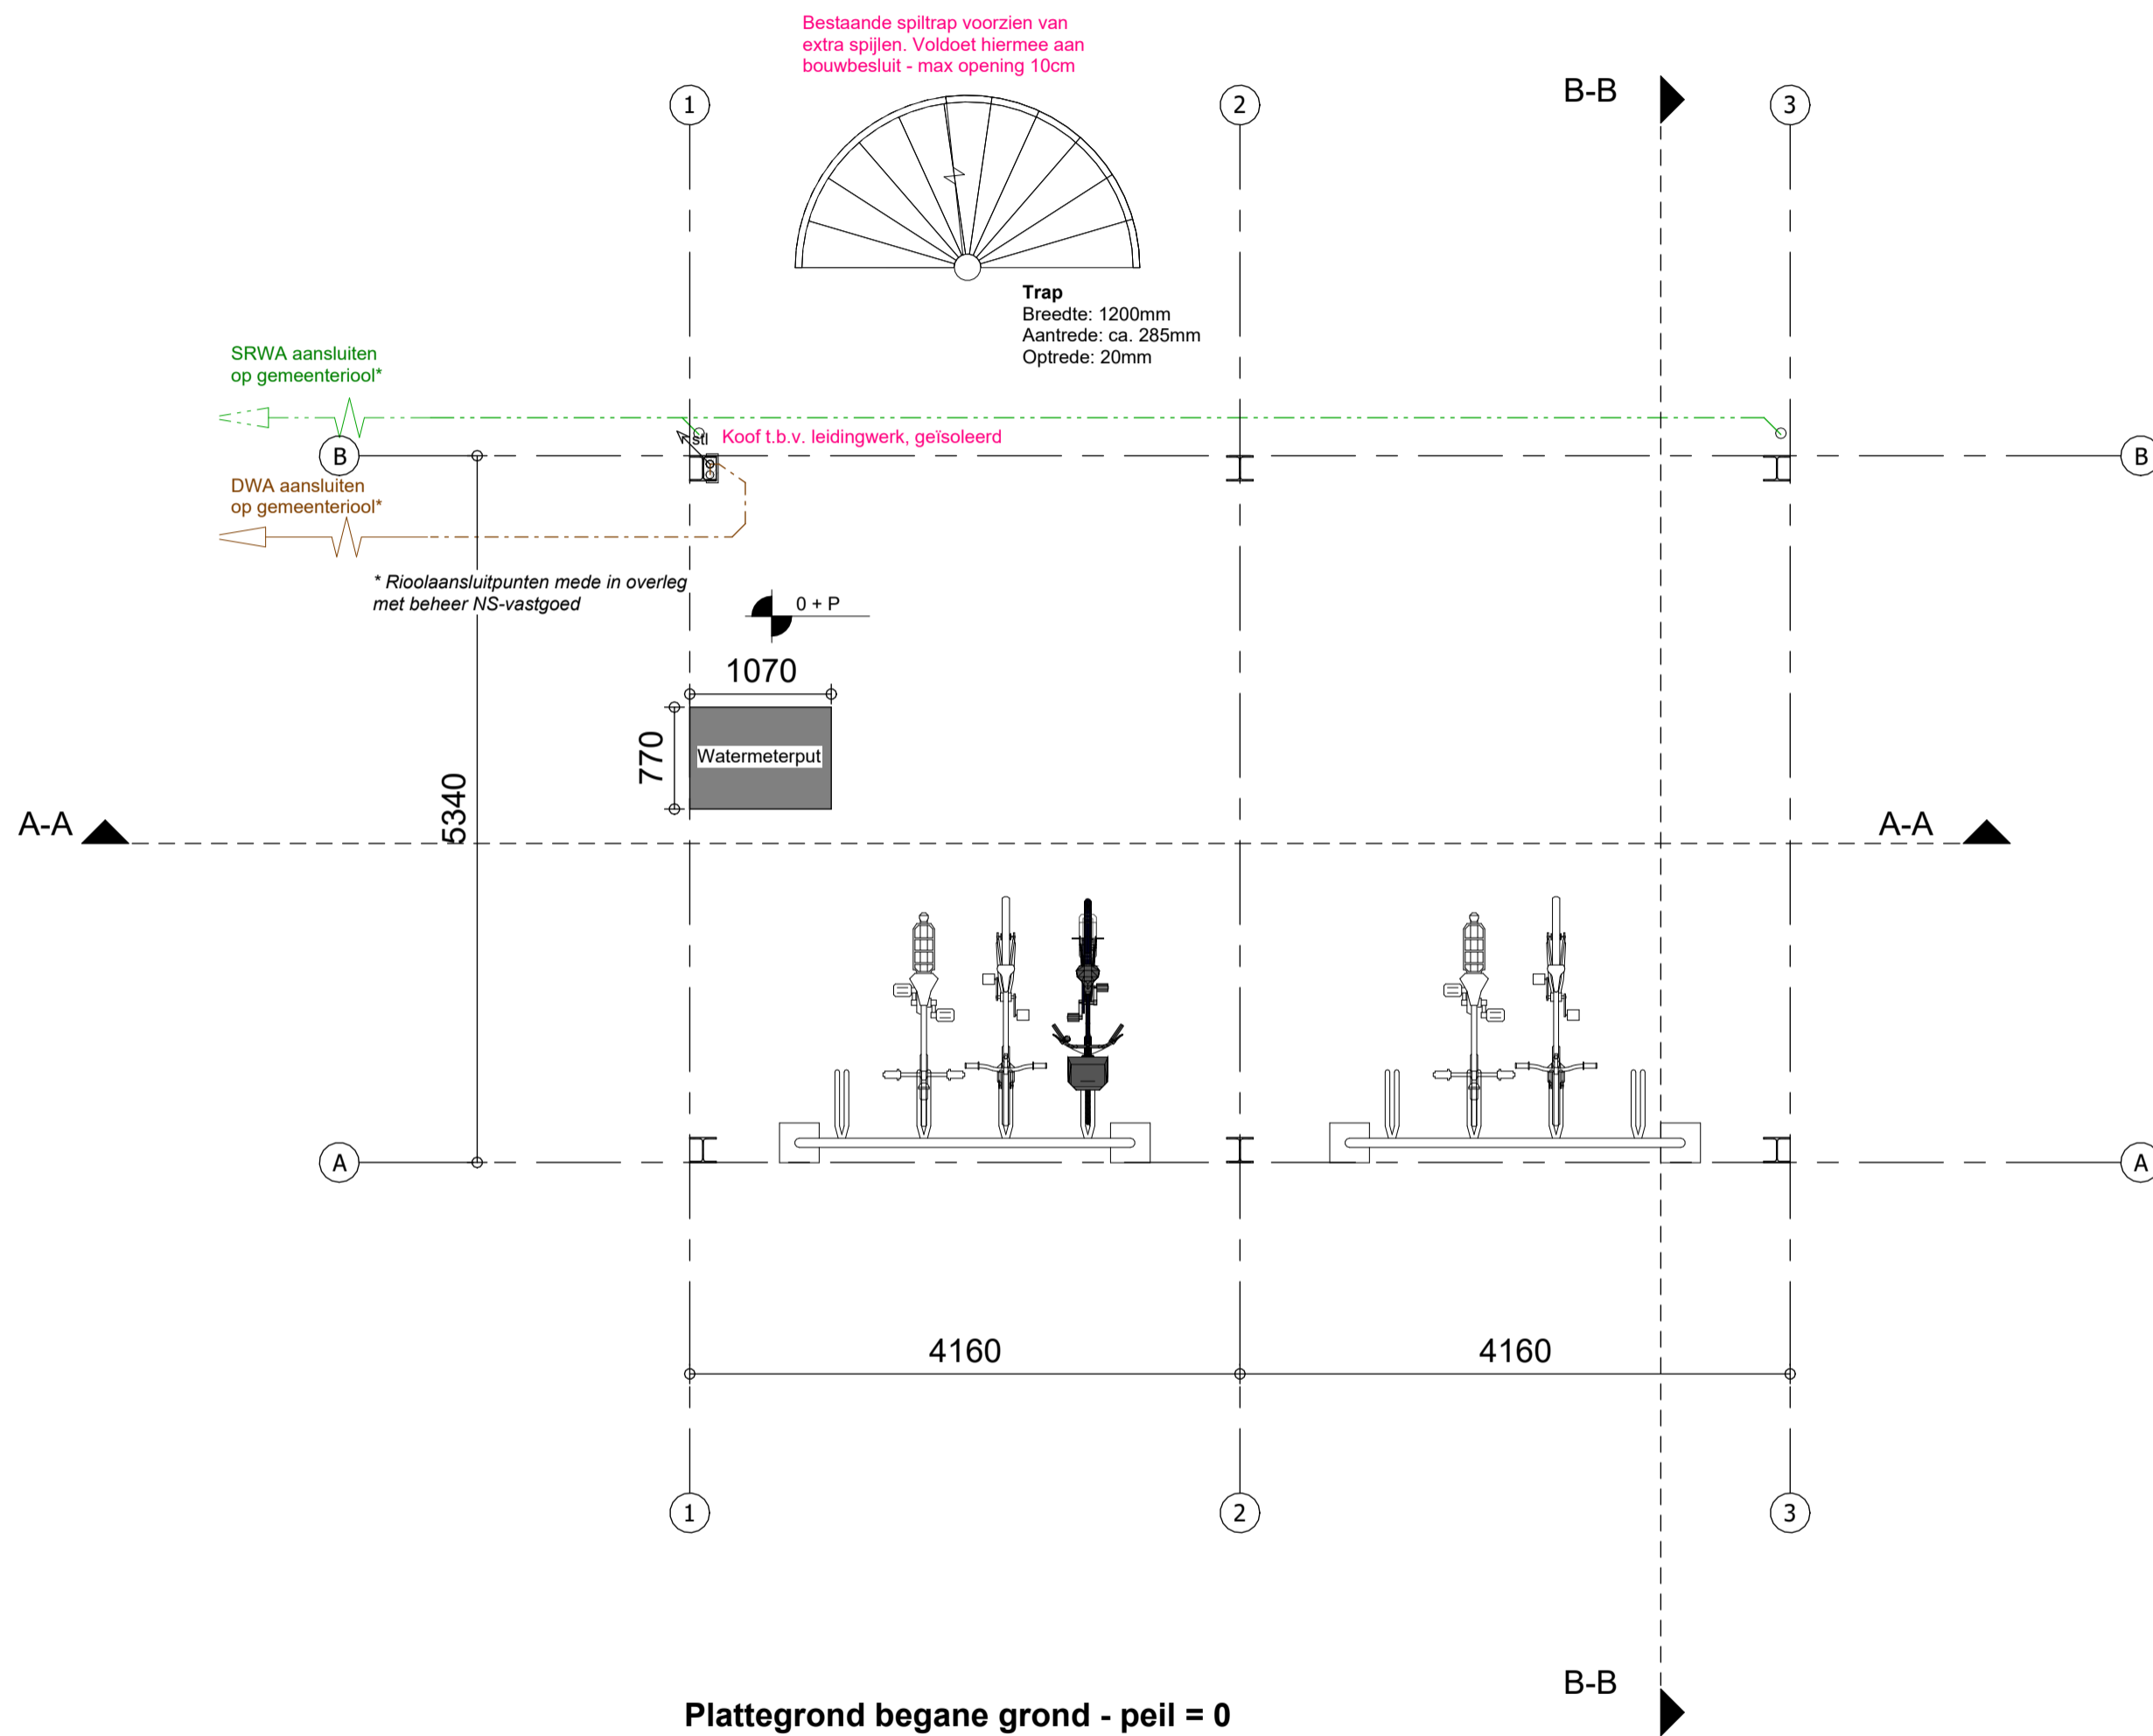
Bestaande spiltrap voorzien van extra spijlen. Voldoet hiermee aan bouwbesluit - max opening 10cm

1

2

B-B

3

Trap
Breedte: 1200mm
Aantrede: ca. 285mm
Optrede: 20mm

SRWA aansluiten
op gemeenteriool*

stl

Koof t.b.v. leidingwerk, geïsoleerd

B

B

DWA aansluiten
op gemeenteriool*

* Rioolaansluitpunten mede in overleg met beheer NS-vastgoed

0 + P

1070

770

Watermeterput

5340

A-A

A-A

A

A

4160

4160

1

2

3

B-B

Plattegrond begane grond - peil = 0